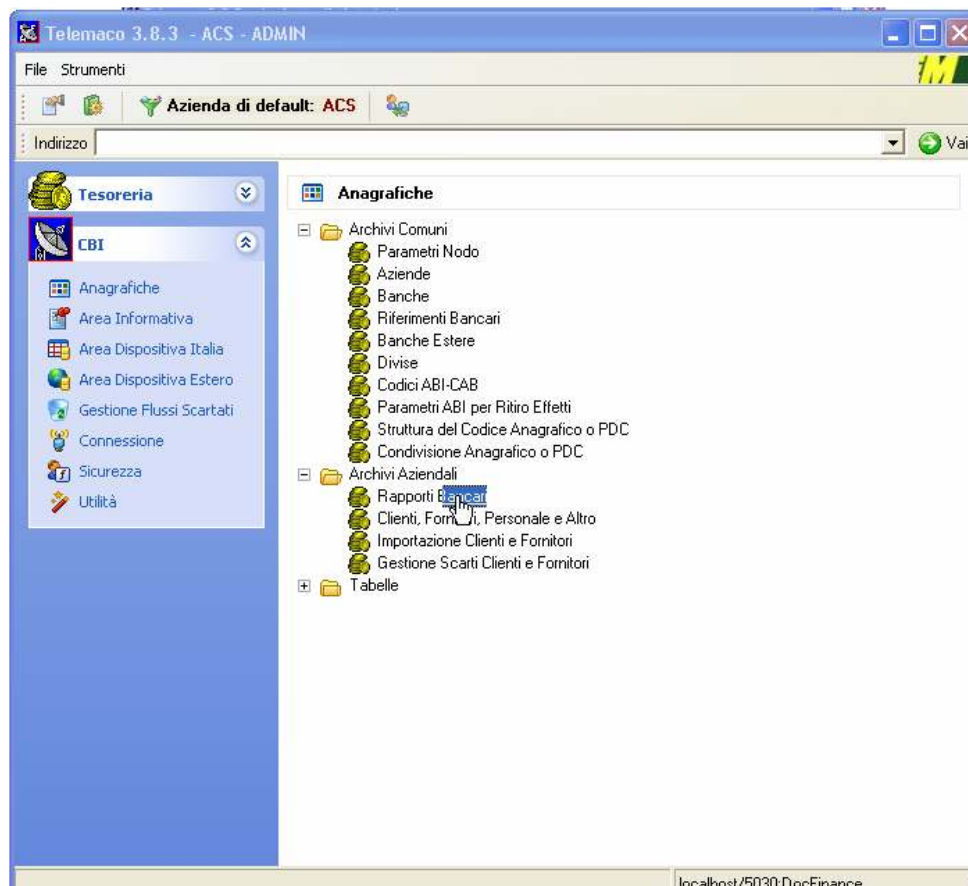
Telemaco 3.8.3 - ACS - ADMIN

File Strumenti

Azienda di default: ACS

Indirizzo

Vai

Tesoreria

CBI

Anagrafiche
Area Informativa
Area Dispositiva Italia
Area Dispositiva Estero
Gestione Flussi Scartati
Connessione
Sicurezza
Utilità

Anagrafiche

Archivi Comuni
Parametri Nodo
Aziende
Banche
Riferimenti Bancari
Banche Estere
Divise
Codici ABI-CAB
Parametri ABI per Ritiro Effetti
Struttura del Codice Anagrafico o PDC
Condivisione Anagrafico o PDC
Archivi Aziendali
Rapporti Bancari
Clienti, Forn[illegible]i, Personale e Altro
Importazione Clienti e Fornitori
Gestione Scarti Clienti e Fornitori
Tabelle

localhost/5030:DocFinance